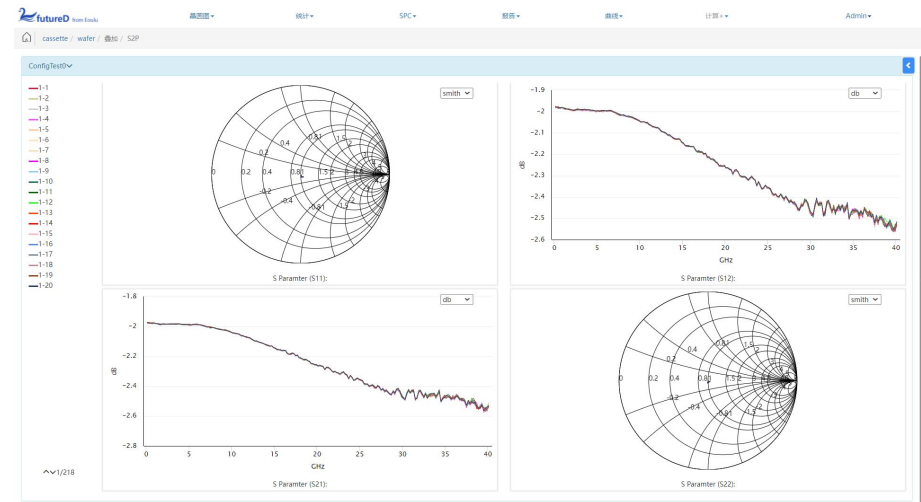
2futureD from Eoulu

晶圆图 ▾ 统计 ▾ SPC ▾ 报告 ▾ 曲线 ▾ 计算 ▾ Admin ▾

cassette / wafer / 叠加 / S2P

ConfigTest0

1-1
1-2
1-3
1-4
1-5
1-6
1-7
1-8
1-9
1-10
1-11
1-12
1-13
1-14
1-15
1-16
1-17
1-18
1-19
1-20

1/218

smith

0 0.2 0.4 0.81 1.5 0.2 0.4 -0.2 -0.4 0.81 1.5

S Paramter (S11):

db

-1.9
-2
-2.1
-2.2
-2.3
-2.4
-2.5
-2.6

dB

0 5 10 15 20 25 30 35 40

GHz

S Paramter (S12):

db

-1.8
-2
-2.2
-2.4
-2.6
-2.8

dB

0 5 10 15 20 25 30 35 40

GHz

S Paramter (S21):

smith

0 0.2 0.4 0.81 1.5 0.2 0.4 -0.2 -0.4 0.81 1.5

S Paramter (S22):